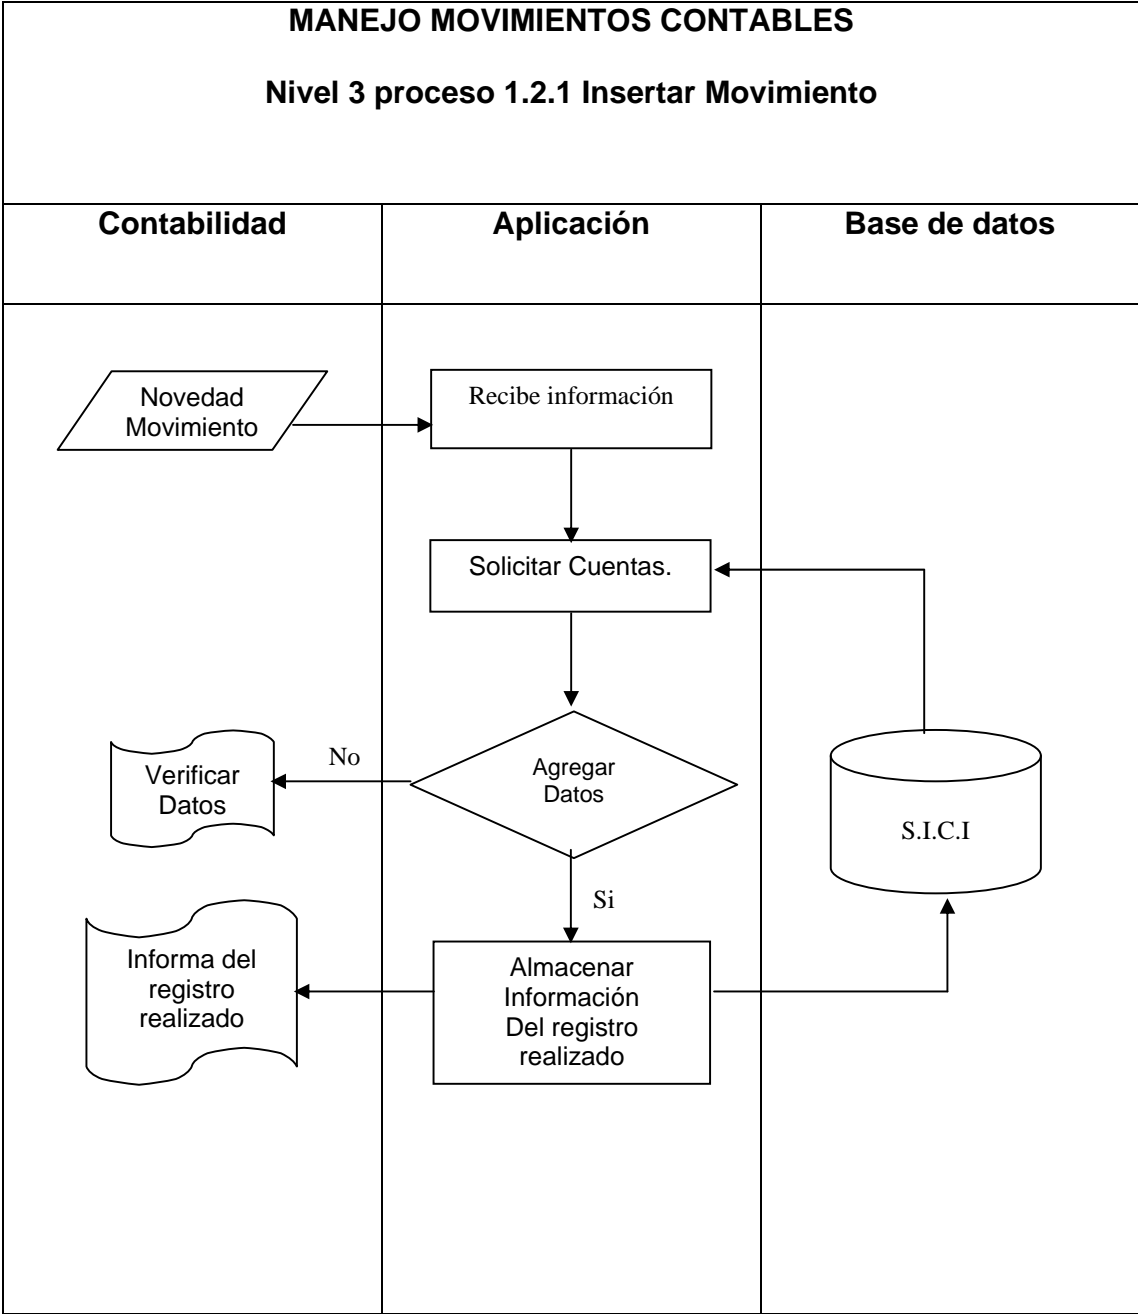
MANEJO MOVIMIENTOS CONTABLES

Nivel 3 proceso 1.2.1 Insertar Movimiento

| Contabilidad | Aplicación | Base de datos |
|---|---|---|

Novedad Movimiento

Recibe información

Solicitar Cuentas.

No

Verificar Datos

Agregar Datos

S.I.C.I

Si

Informa del registro realizado

Almacenar Información Del registro realizado